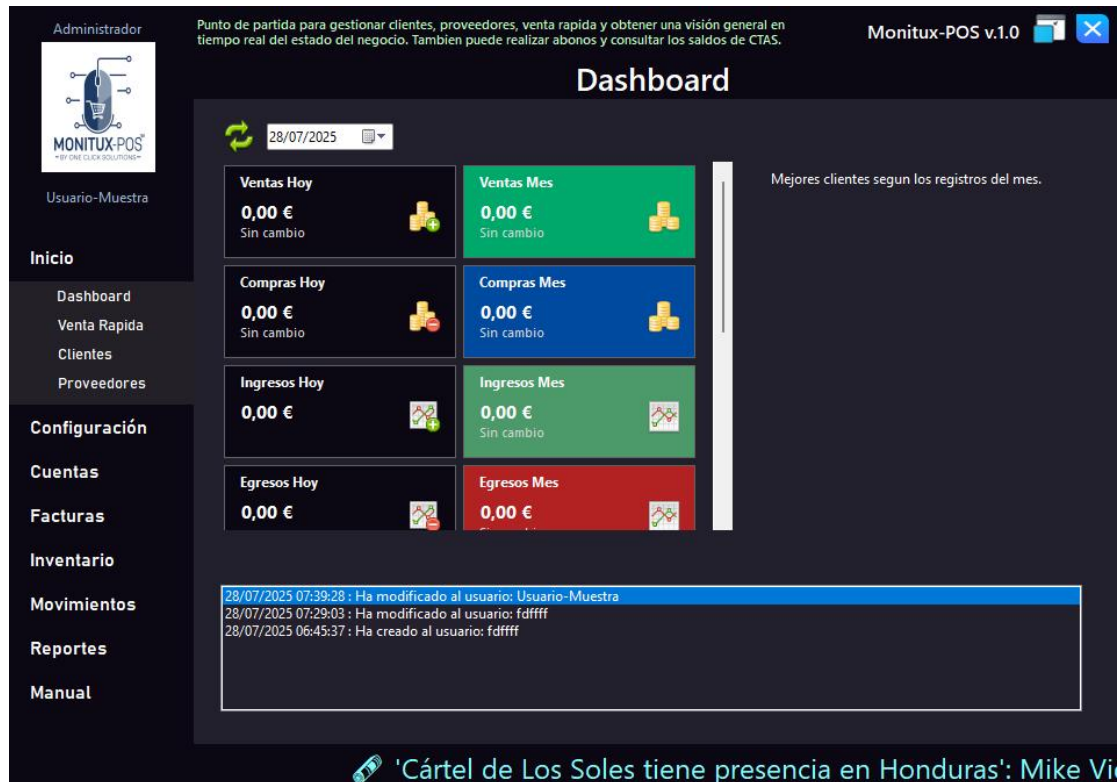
Administrador

MONITUX-POS
BY ONE CLICK SOLUTIONS

Usuario-Muestra

Inicio
Dashboard
Venta Rapida
Clientes
Proveedores
Configuración
Cuentas
Facturas
Inventario
Movimientos
Reportes
Manual

Punto de partida para gestionar clientes, proveedores, venta rapida y obtener una visión general en tiempo real del estado del negocio. Tambien puede realizar abonos y consultar los saldos de CTAS.

Monitux-POS v.1.0

Dashboard

28/07/2025

Ventas Hoy
0,00 €
Sin cambio

Ventas Mes
0,00 €
Sin cambio

Compras Hoy
0,00 €
Sin cambio

Compras Mes
0,00 €
Sin cambio

Ingresos Hoy
0,00 €

Ingresos Mes
0,00 €
Sin cambio

Egresos Hoy
0,00 €

Egresos Mes
0,00 €
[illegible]

Mejores clientes segun los registros del mes.

28/07/2025 07:39:28 : Ha modificado al usuario: Usuario-Muestra
28/07/2025 07:29:03 : Ha modificado al usuario: fdffff
28/07/2025 06:45:37 : Ha creado al usuario: fdffff

'Cártel de Los Soles tiene presencia en Honduras': Mike Vi